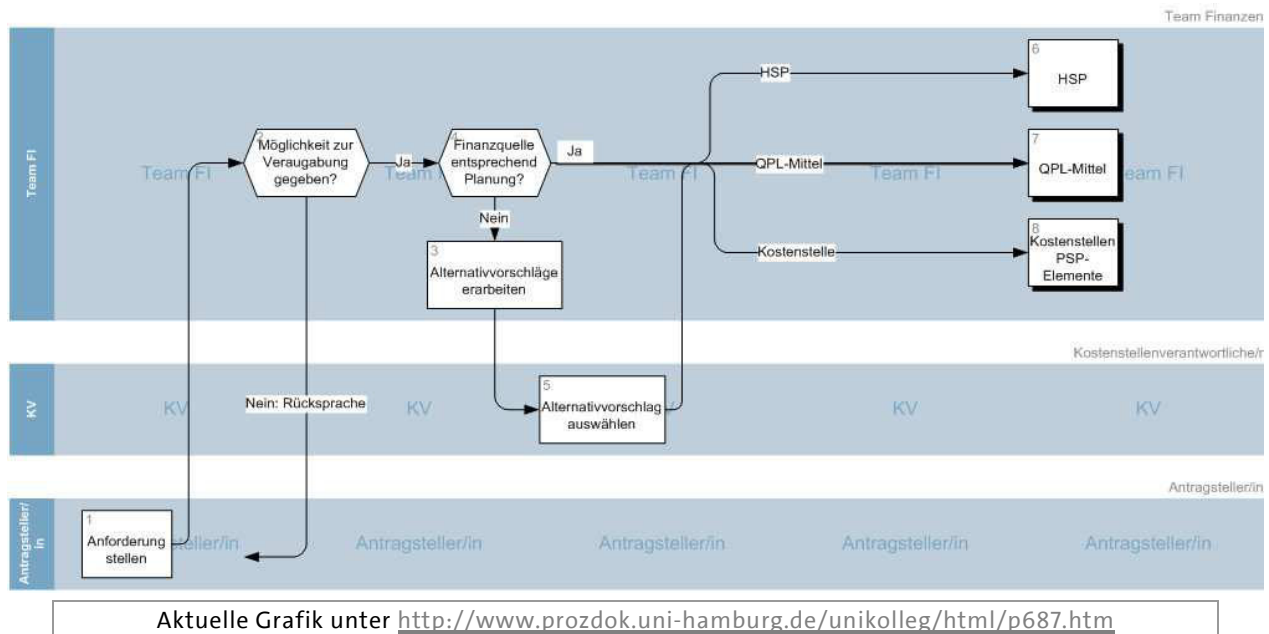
Team Finanzen

Team FI

Team FI Team FI Team FI Team FI Team FI

2 Möglichkeit zur Veraugabung gegeben?

Ja

4 Finanzquelle entsprechend Planung?

Ja

HSP

6 HSP

QPL-Mittel

7 QPL-Mittel

Kostenstelle

8 Kostenstellen PSP-Elemente

Nein

3 Alternativvorschläge erarbeiten

Kostenstellenverantwortliche/r

KV

KV KV KV KV KV

Nein: Rücksprache

5 Alternativvorschlag auswählen

Antragsteller/in

Antragsteller/in

1 Anforderung stellen

Antragsteller/in Antragsteller/in Antragsteller/in Antragsteller/in Antragsteller/in

Aktuelle Grafik unter http://www.prozdok.uni-hamburg.de/unikolleg/html/p687.htm